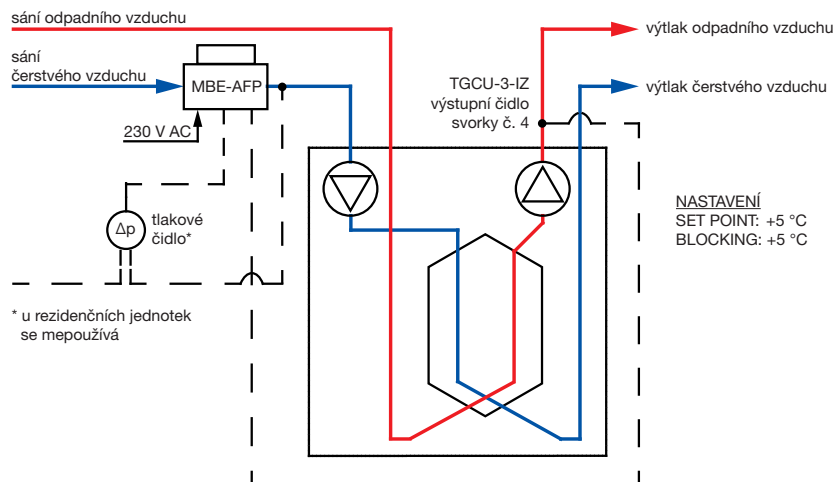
sání odpadního vzduchu

sání
čerstvého vzduchu

MBE-AFP

230 V AC

Δp

tlakové
čidlo*

* u rezidenčních jednotek
se mepoužívá

výtlak odpadního vzduchu

TGCU-3-IZ
výstupní čidlo
svorky č. 4

výtlak čerstvého vzduchu

NASTAVENÍ
SET POINT: +5 °C
BLOCKING: +5 °C